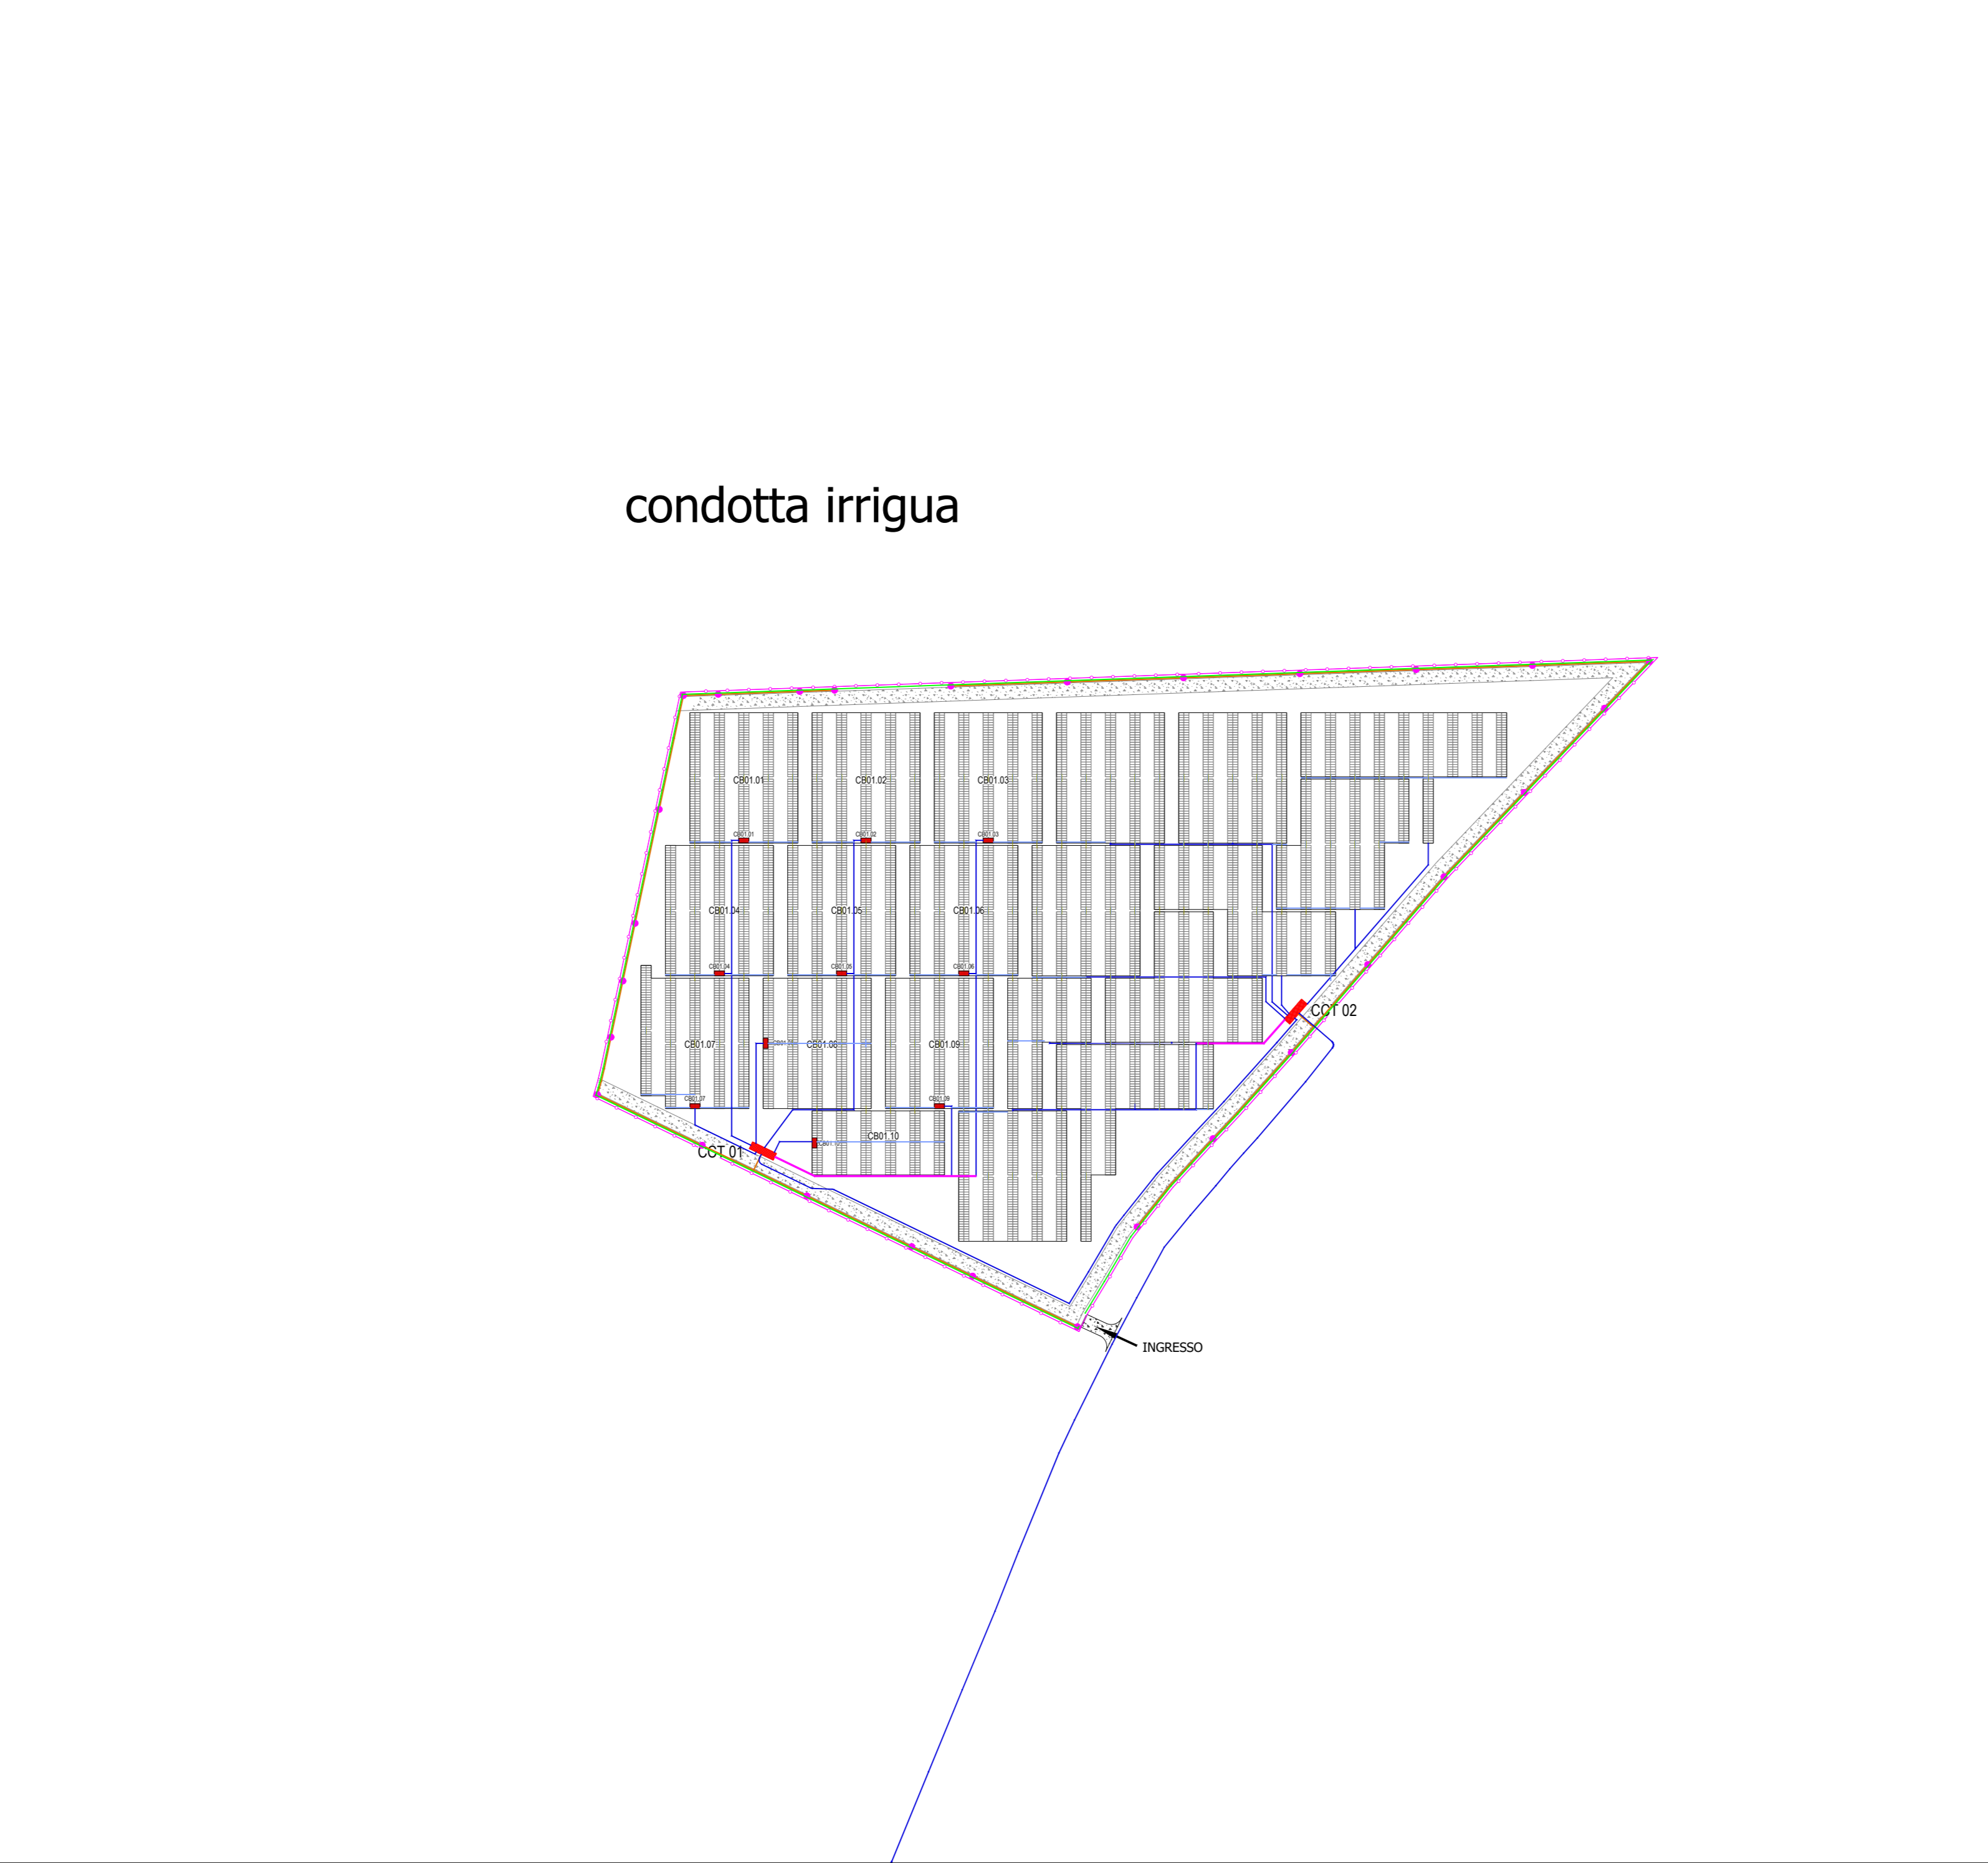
condotta irrigua

CB01.01
CB01.02
CB01.03
CB01.01
CB01.02
CB01.03
CB01.04
CB01.05
CB01.06
CB01.04
CB01.05
CB01.06
CB01.07
CB01.08
CB01.09
CB01.07
CB01.08
CB01.09
CB01.10
CB01.10
CCT 02
CCT 01
INGRESSO